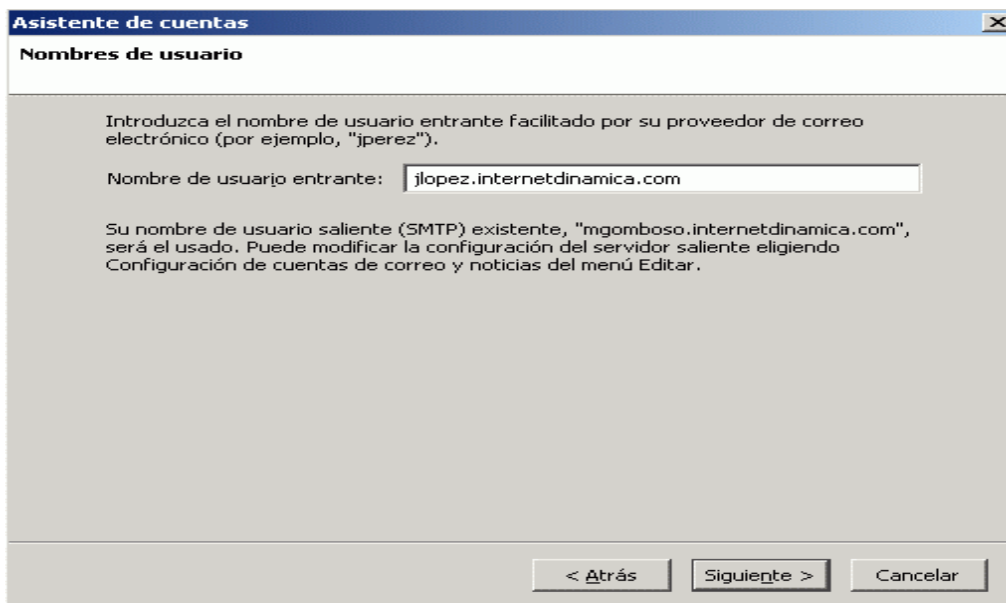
Asistente de cuentas

Nombres de usuario

Introduzca el nombre de usuario entrante facilitado por su proveedor de correo electrónico (por ejemplo, "jperez").

Nombre de usuario entrante: jlopez.internetdinamica.com

Su nombre de usuario saliente (SMTP) existente, "mgomboso.internetdinamica.com", será el usado. Puede modificar la configuración del servidor saliente eligiendo Configuración de cuentas de correo y noticias del menú Editar.

< Atrás

Siguiente >

Cancelar